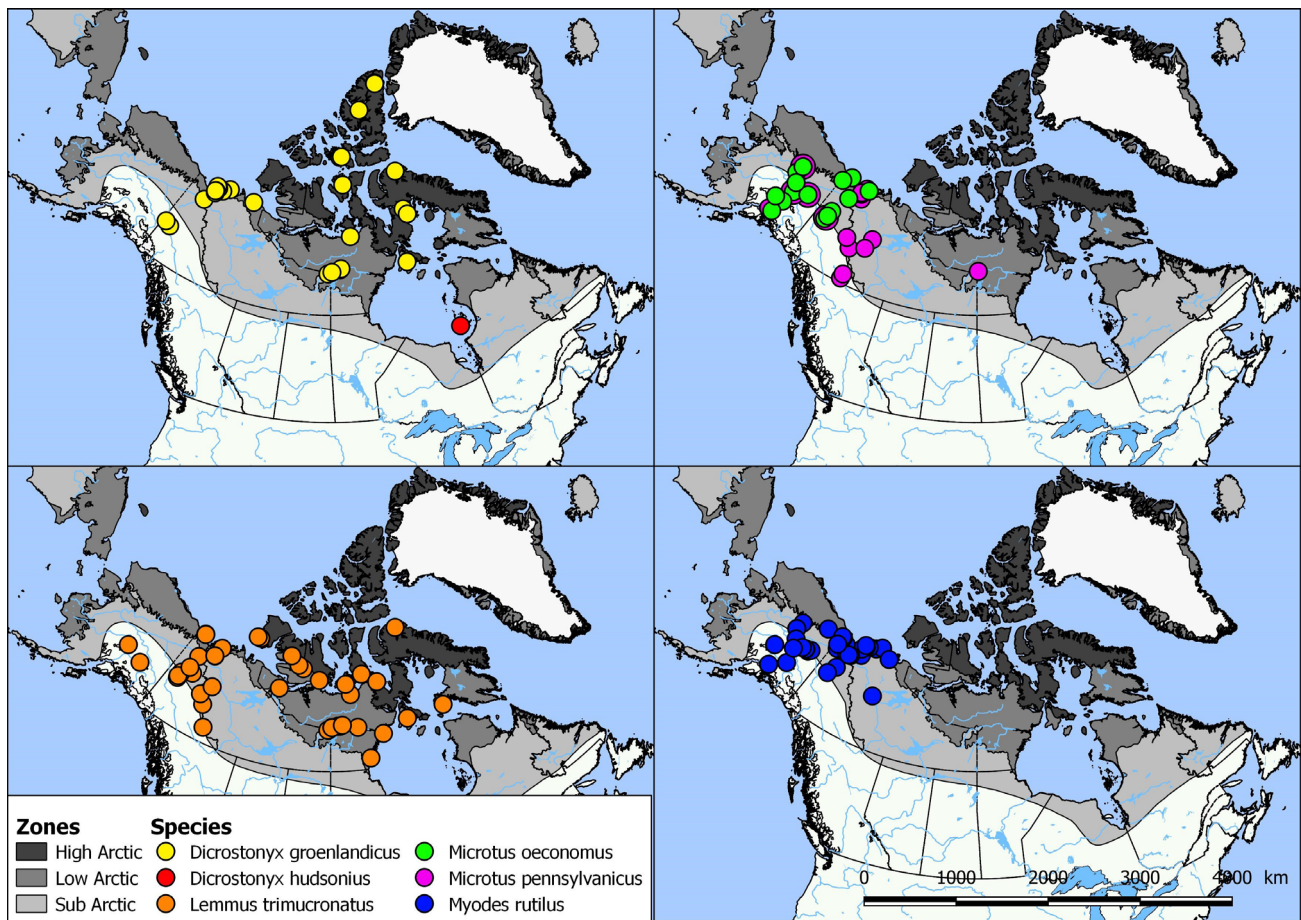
Zones
High Arctic
Low Arctic
Sub Arctic

Species
Dicrostonyx groenlandicus
Dicrostonyx hudsonius
Lemmus trimucronatus
Microtus oeconomus
Microtus pennsylvanicus
Myodes rutilus

0 1000 2000 3000 4000 km